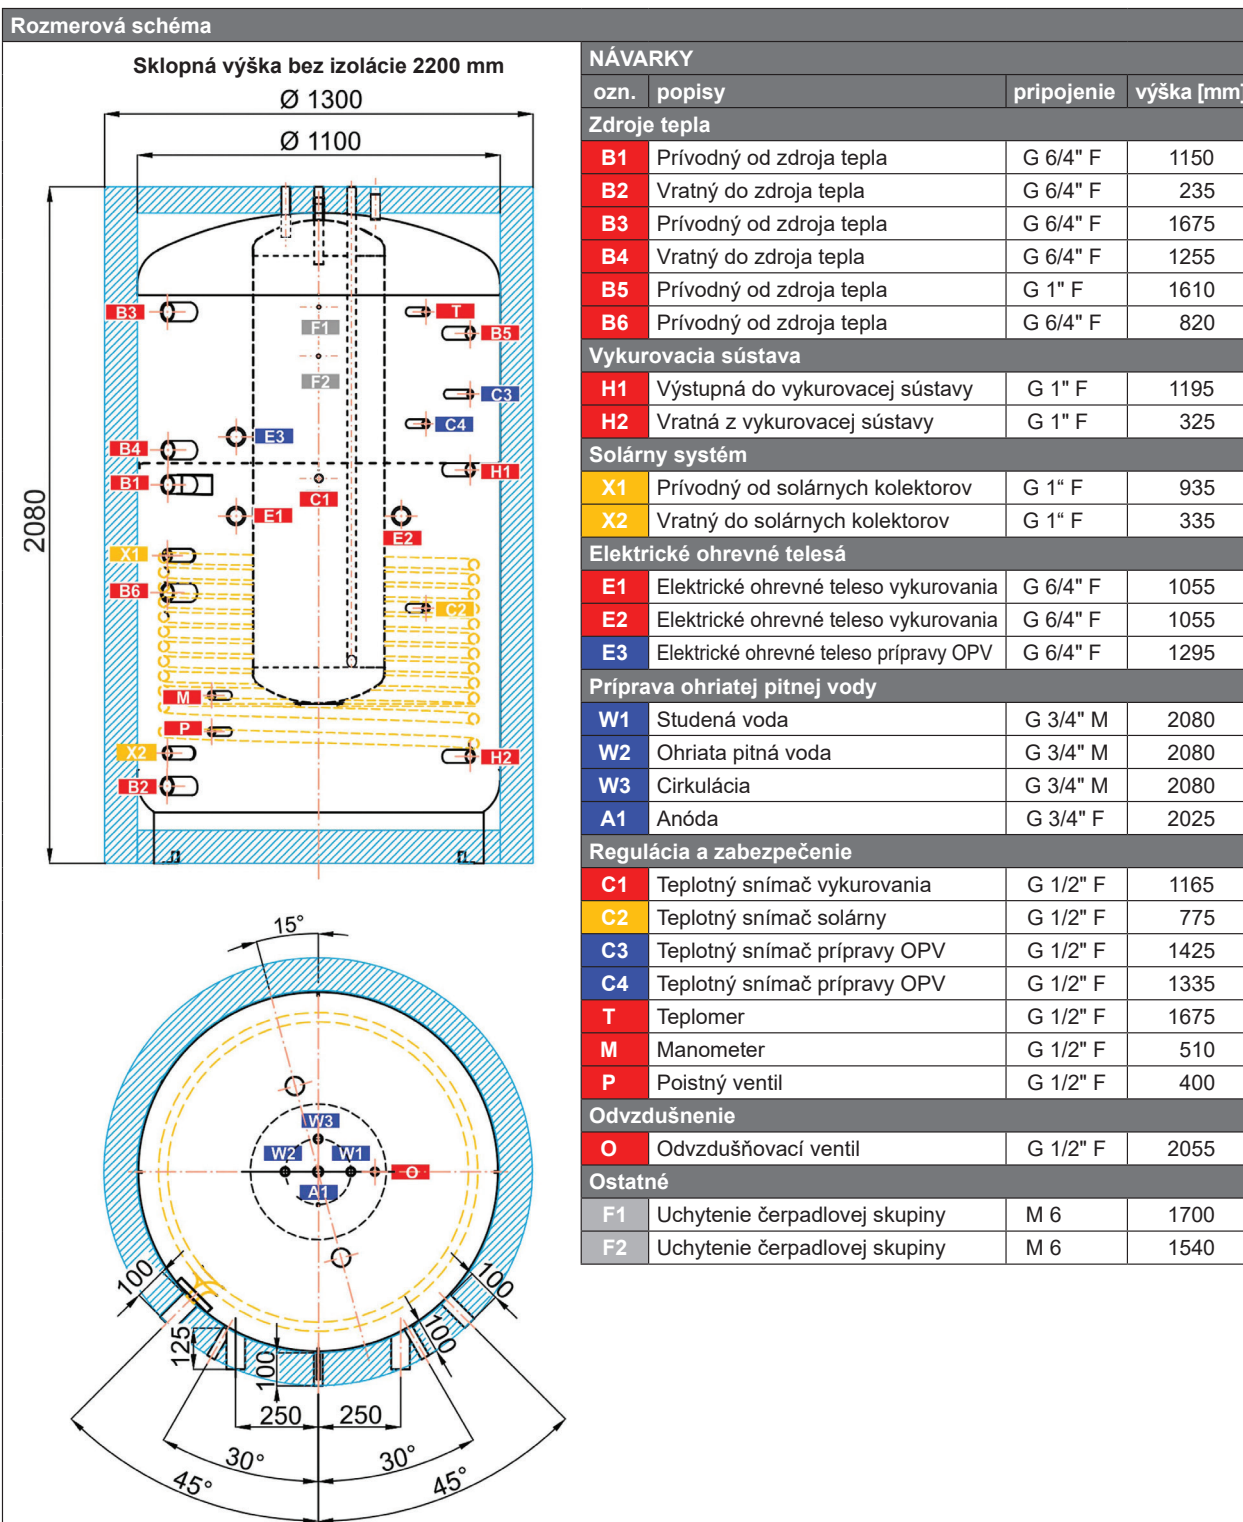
Rozmerová schéma

Sklopná výška bez izolácie 2200 mm

Ø 1300

Ø 1100

2080

B3 T B5 F1 F2 C3 C4 E3 B4 H1 B1 C1 E1 E2 X1 B6 C2 M P X2 H2 B2

15°

W3 W2 W1 O A1

100 100 125 100 100 250 250 30° 30° 45° 45°

NÁVARKY

| ozn. | popisy | pripojenie | výška [mm] |
|---|---|---|---|
| Zdroje tepla | | | |
| B1 | Prívodný od zdroja tepla | G 6/4" F | 1150 |
| B2 | Vratný do zdroja tepla | G 6/4" F | 235 |
| B3 | Prívodný od zdroja tepla | G 6/4" F | 1675 |
| B4 | Vratný do zdroja tepla | G 6/4" F | 1255 |
| B5 | Prívodný od zdroja tepla | G 1" F | 1610 |
| B6 | Prívodný od zdroja tepla | G 6/4" F | 820 |
| Vykurovacia sústava | | | |
| H1 | Výstupná do vykurovacej sústavy | G 1" F | 1195 |
| H2 | Vratná z vykurovacej sústavy | G 1" F | 325 |
| Solárny systém | | | |
| X1 | Prívodný od solárnych kolektorov | G 1“ F | 935 |
| X2 | Vratný do solárnych kolektorov | G 1“ F | 335 |
| Elektrické ohrevné telesá | | | |
| E1 | Elektrické ohrevné teleso vykurovania | G 6/4" F | 1055 |
| E2 | Elektrické ohrevné teleso vykurovania | G 6/4" F | 1055 |
| E3 | Elektrické ohrevné teleso prípravy OPV | G 6/4" F | 1295 |
| Príprava ohriatej pitnej vody | | | |
| W1 | Studená voda | G 3/4" M | 2080 |
| W2 | Ohriata pitná voda | G 3/4" M | 2080 |
| W3 | Cirkulácia | G 3/4" M | 2080 |
| A1 | Anóda | G 3/4" F | 2025 |
| Regulácia a zabezpečenie | | | |
| C1 | Teplotný snímač vykurovania | G 1/2" F | 1165 |
| C2 | Teplotný snímač solárny | G 1/2" F | 775 |
| C3 | Teplotný snímač prípravy OPV | G 1/2" F | 1425 |
| C4 | Teplotný snímač prípravy OPV | G 1/2" F | 1335 |
| T | Teplomer | G 1/2" F | 1675 |
| M | Manometer | G 1/2" F | 510 |
| P | Poistný ventil | G 1/2" F | 400 |
| Odvzdušnenie | | | |
| O | Odvzdušňovací ventil | G 1/2" F | 2055 |
| Ostatné | | | |
| F1 | Uchytenie čerpadlovej skupiny | M 6 | 1700 |
| F2 | Uchytenie čerpadlovej skupiny | M 6 | 1540 |